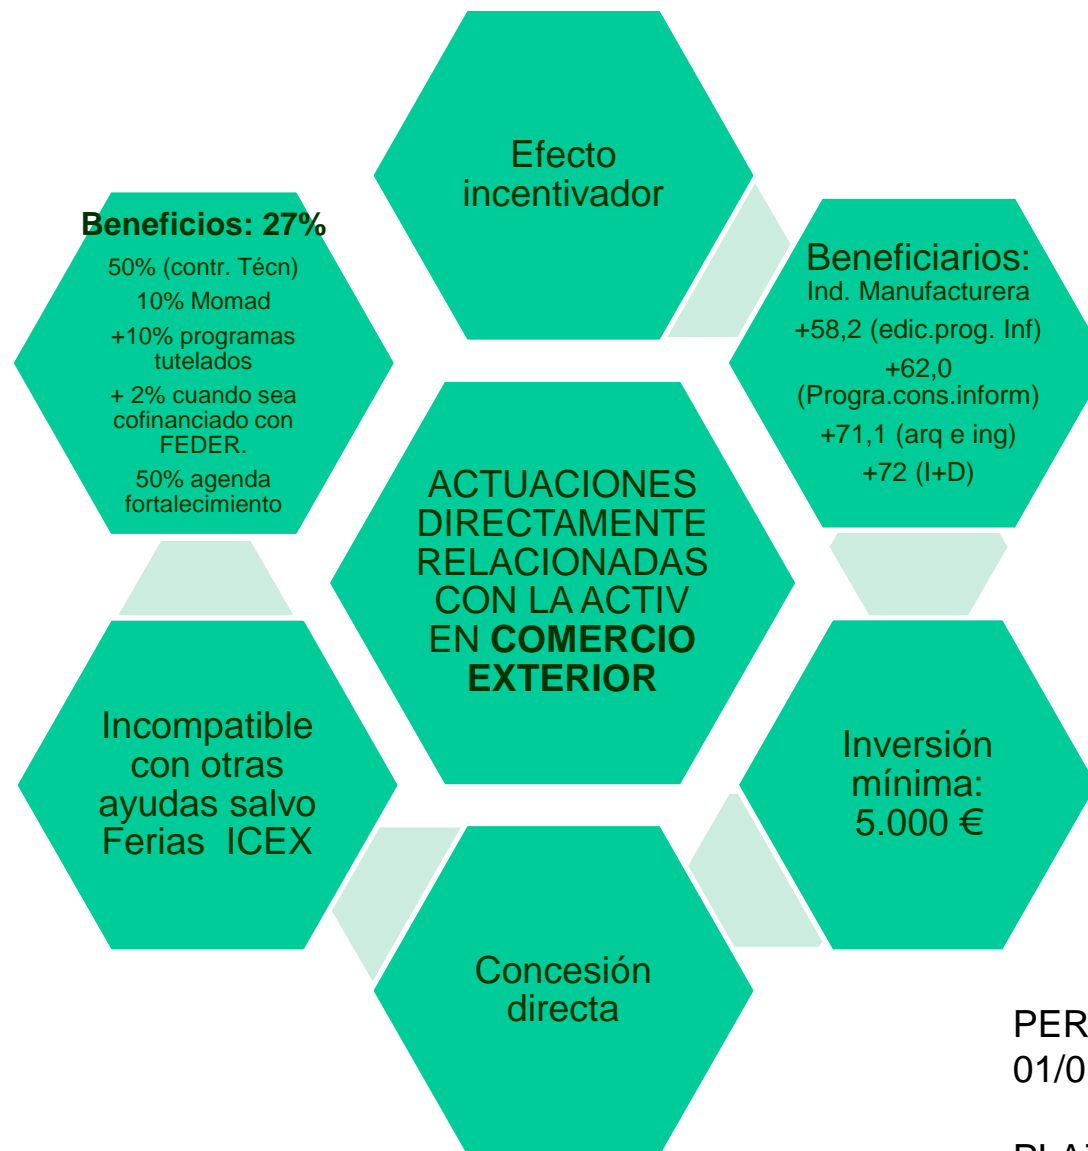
Efecto incentivador

Beneficios: 27%
50% (contr. Técn)
10% Momad
+10% programas tutelados
+ 2% cuando sea cofinanciado con FEDER.
50% agenda fortalecimiento

Beneficiarios:
Ind. Manufacturera
+58,2 (edic.prog. Inf)
+62,0 (Progra.cons.inform)
+71,1 (arq e ing)
+72 (I+D)

ACTUACIONES DIRECTAMENTE RELACIONADAS CON LA ACTIV EN COMERCIO EXTERIOR

Incompatible con otras ayudas salvo Ferias ICEX

Inversión mínima: 5.000 €

Concesión directa

PER
01/0

PLA